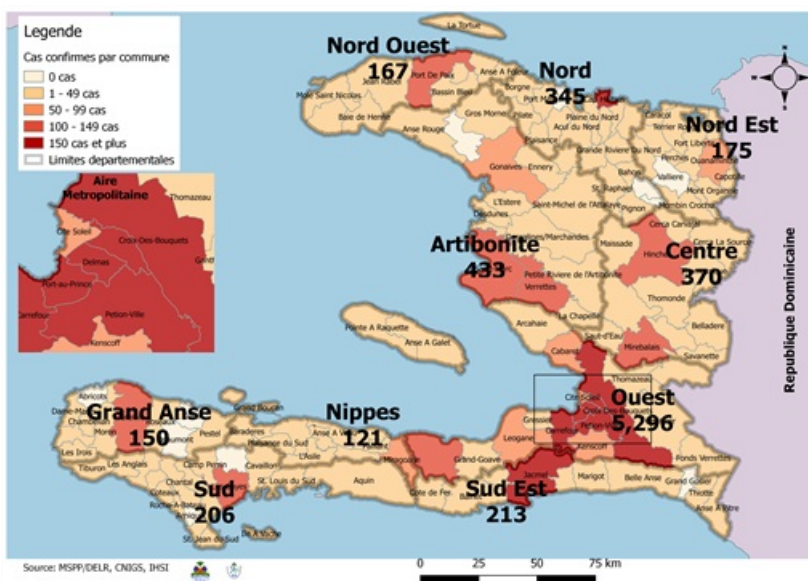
Legende
Cas confirmes par commune
0 cas
1 - 49 cas
50 - 99 cas
100 - 149 cas
150 cas et plus
Limites departementales

Aire Metropolitaine
Thomazeau
Cite Soleil
Croix-Des-Bouquets
Delmas
Port-au-Prince
Petion-Ville
Carrefour
Kenscoff
Ganthier

La Tortue
Nord Ouest
167
Port De Paix
Anse A Foleur
Mole Saint Nicolas
Jean Rabel
Bassin Bleu
Borgne
Nord
345
Baie de Henne
Gros Morne
Pilate
Acul du Nord
Anse Rouge
Plaisance
Caracol
Terrier Rouge
Nord Est
175
Fort Liberte
Ouanaminthe
Perches
Grande Riviere Du Nord
Gonaives
Ennery
Vallieres
Capotille
Mont Organise
St. Raphael
L'Estere
Saint-Michel de l'Attalaye
Pignon
Dessalines
Cerca La Source
Cerca Carvajal
Hinche
Artibonite
433
Desdunes
Grande Saline
St-Marc
Petite Riviere de l'Artibonite
Verrettes
Maissade
Centre
370
Thomonde
La Chapelle
Saut-d'Eau
Belladere
Mirebalais
Savanette
Lascahobas
Arcahaie
Cabaret
Pointe A Raquette
Anse A Galet
Republique Dominicaine
Abricots
Dame-Marie
Chambellan
Moron
Jeremie
Grand Anse
150
Roseaux
Beaumont
Pestel
Baraderes
Anse a Veau
Petit Trou de Nippes
Nippes
121
Petite Riviere de Nippes
Miragoane
Paillant
L'Asile
Grand-Goave
Petit-Goave
Leogane
Gressier
Cite Soleil
Croix-Des-Bouquets
Carrefour
Petion-Ville
Kenscoff
Ouest
5,296
Thomazeau
Fonds Verrettes
Les Irois
Tiburon
Les Anglais
Camp Perrin
Maniche
Cavaillon
St. Louis du Sud
Aquin
Cote de Fer
Bainet
Jacmel
Marigot
Belle Anse
Grand Gosier
Thiotte
Anse A Pitres
Chantal
Coteaux
Port-Salut
Roche-A-Bateau
Sud
206
Sud Est
213
St Jean du Sud
Ile A Vache
Source: MSPP/DELR, CNIGS, IHSI
0 25 50 75 km